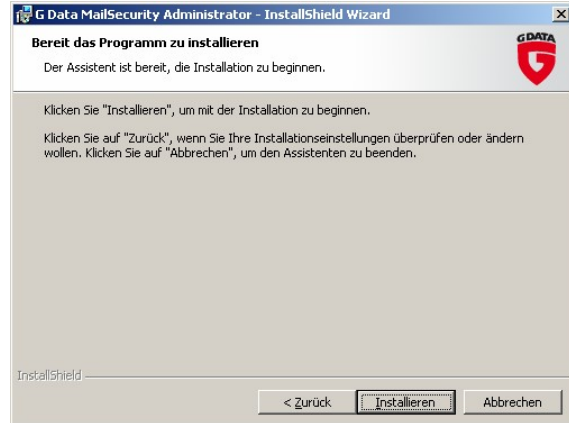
G Data MailSecurity Administrator - InstallShield Wizard

×

Bereit das Programm zu installieren

Der Assistent ist bereit, die Installation zu beginnen.

G DATA

Klicken Sie "Installieren", um mit der Installation zu beginnen.

Klicken Sie auf "Zurück", wenn Sie Ihre Installationseinstellungen überprüfen oder ändern wollen. Klicken Sie auf "Abbrechen", um den Assistenten zu beenden.

InstallShield

< Zurück

Installieren

Abbrechen